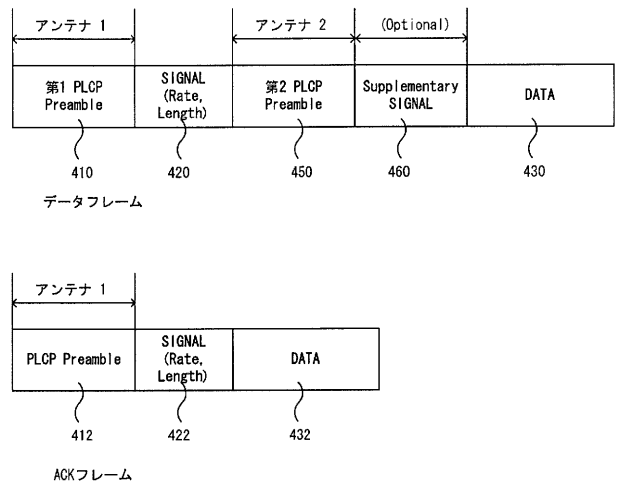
アンテナ 1

アンテナ 2

(Optional)

第1 PLCP Preamble

SIGNAL (Rate, Length)

第2 PLCP Preamble

Supplementary SIGNAL

DATA

410

420

450

460

430

データフレーム

アンテナ 1

PLCP Preamble

SIGNAL (Rate, Length)

DATA

412

422

432

ACKフレーム